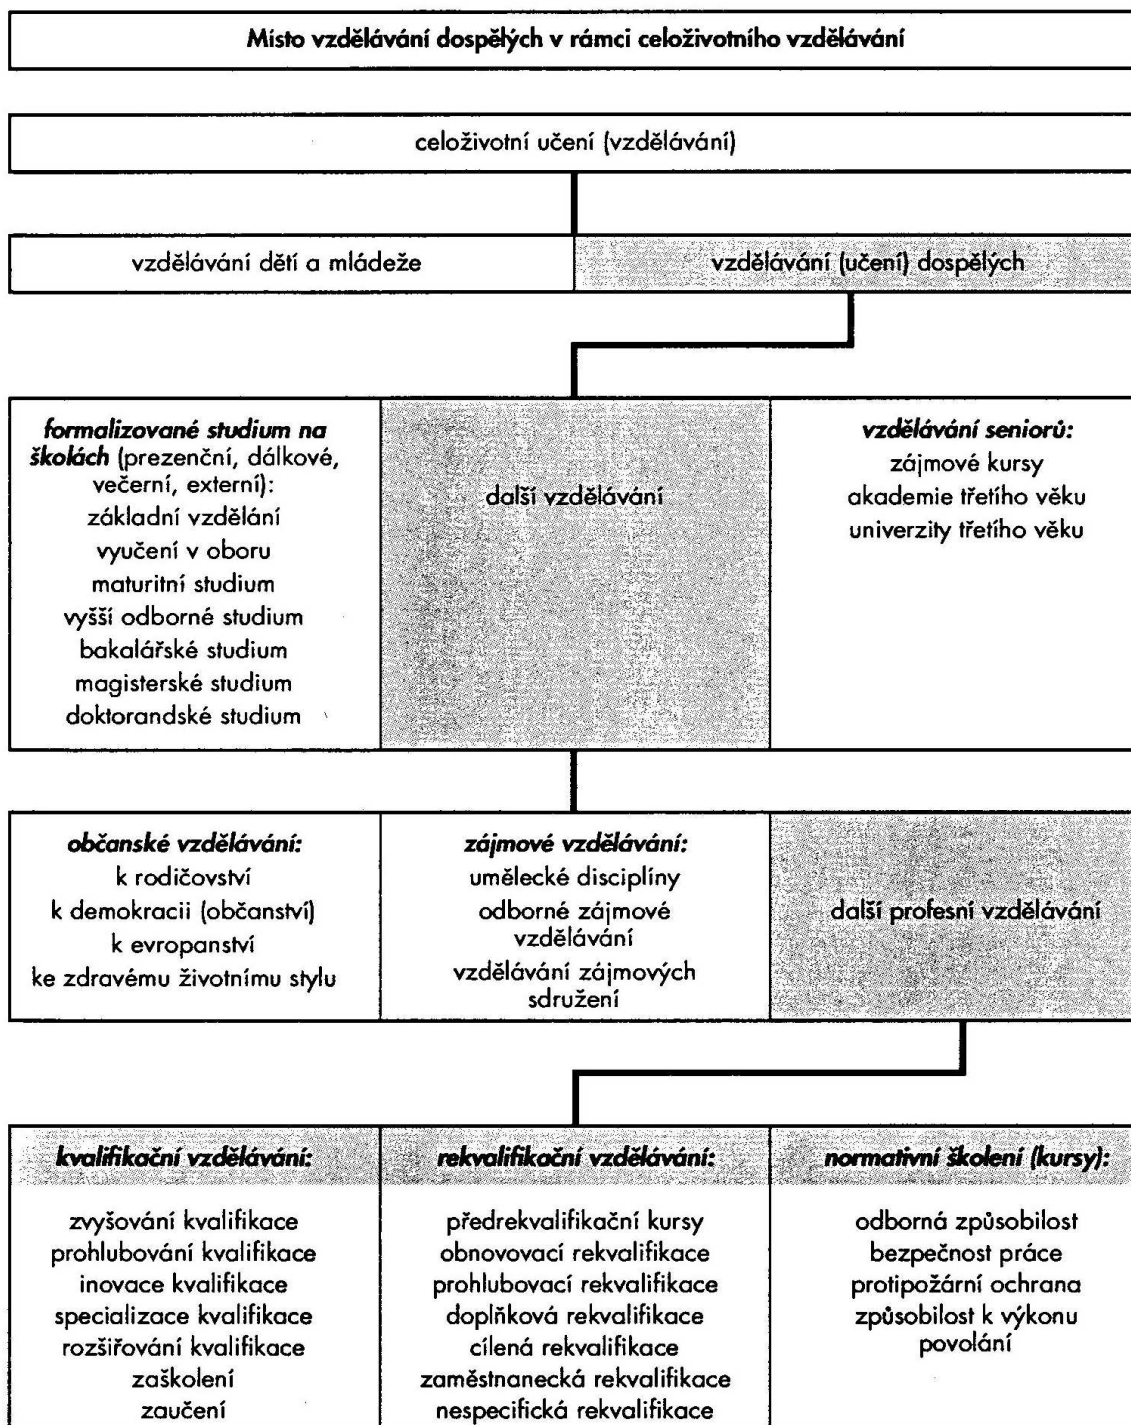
Místo vzdělávání dospělých v rámci celoživotního vzdělávání

celoživotní učení (vzdělávání)

| vzdělávání dětí a mládeže | vzdělávání (učení) dospělých |
|---|---|

| ***formalizované studium na školách*** (prezenční, dálkové, večerní, externí): základní vzdělání, vyučení v oboru, maturitní studium, vyšší odborné studium, bakalářské studium, magisterské studium, doktorandské studium | další vzdělávání | ***vzdělávání seniorů:*** zájmové kursy, akademie třetího věku, univerzity třetího věku |
|---|---|---|

| ***občanské vzdělávání:*** k rodičovství, k demokracii (občanství), k evropanství, ke zdravému životnímu stylu | ***zájmové vzdělávání:*** umělecké disciplíny, odborné zájmové vzdělávání, vzdělávání zájmových sdružení | další profesní vzdělávání |
|---|---|---|

| ***kvalifikační vzdělávání:*** | ***rekvalifikační vzdělávání:*** | ***normativní školení (kursy):*** |
|---|---|---|
| zvyšování kvalifikace, prohlubování kvalifikace, inovace kvalifikace, specializace kvalifikace, rozšiřování kvalifikace, zaškolení, zaučení | předrekvalifikační kursy, obnovovací rekvalifikace, prohlubovací rekvalifikace, doplňková rekvalifikace, cílená rekvalifikace, zaměstnanecká rekvalifikace, nespecifická rekvalifikace | odborná způsobilost, bezpečnost práce, protipožární ochrana, způsobilost k výkonu povolání |